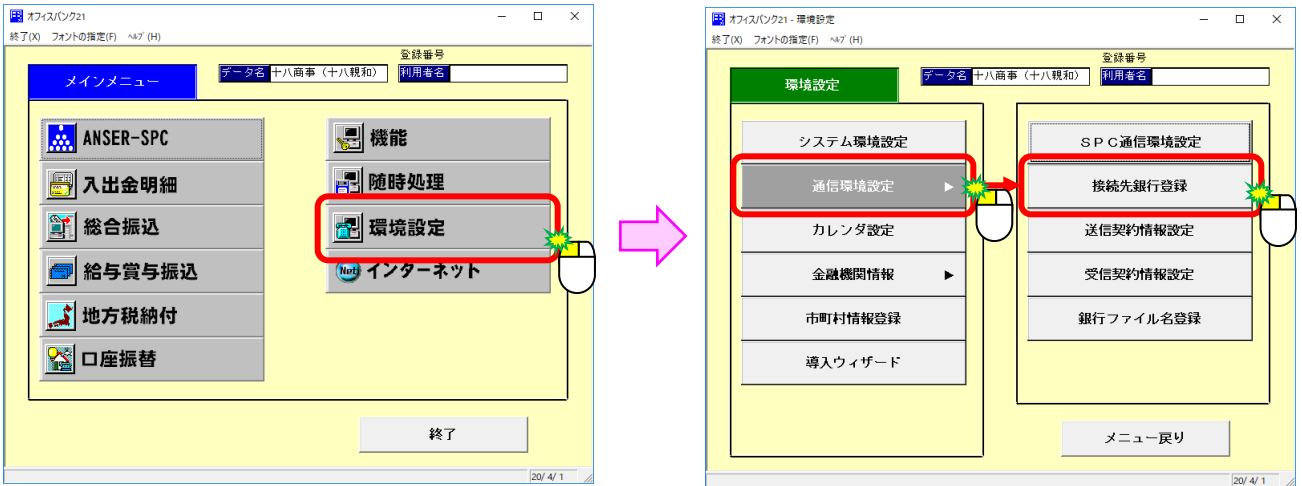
オフィスバンク21

終了(X) フォントの指定(F) ﾍﾙﾌﾟ(H)

メインメニュー

データ名 十八商事（十八親和）

登録番号

利用者名

ANSER-SPC

入出金明細

総合振込

給与賞与振込

地方税納付

口座振替

機能

随時処理

環境設定

インターネット

終了

20/ 4/ 1

オフィスバンク21 - 環境設定

終了(X) フォントの指定(F) ﾍﾙﾌﾟ(H)

環境設定

データ名 十八商事（十八親和）

登録番号

利用者名

システム環境設定

通信環境設定 ▶

カレンダ設定

金融機関情報 ▶

市町村情報登録

導入ウィザード

ＳＰＣ通信環境設定

接続先銀行登録

送信契約情報設定

受信契約情報設定

銀行ファイル名登録

メニュー戻り

20/ 4/ 1